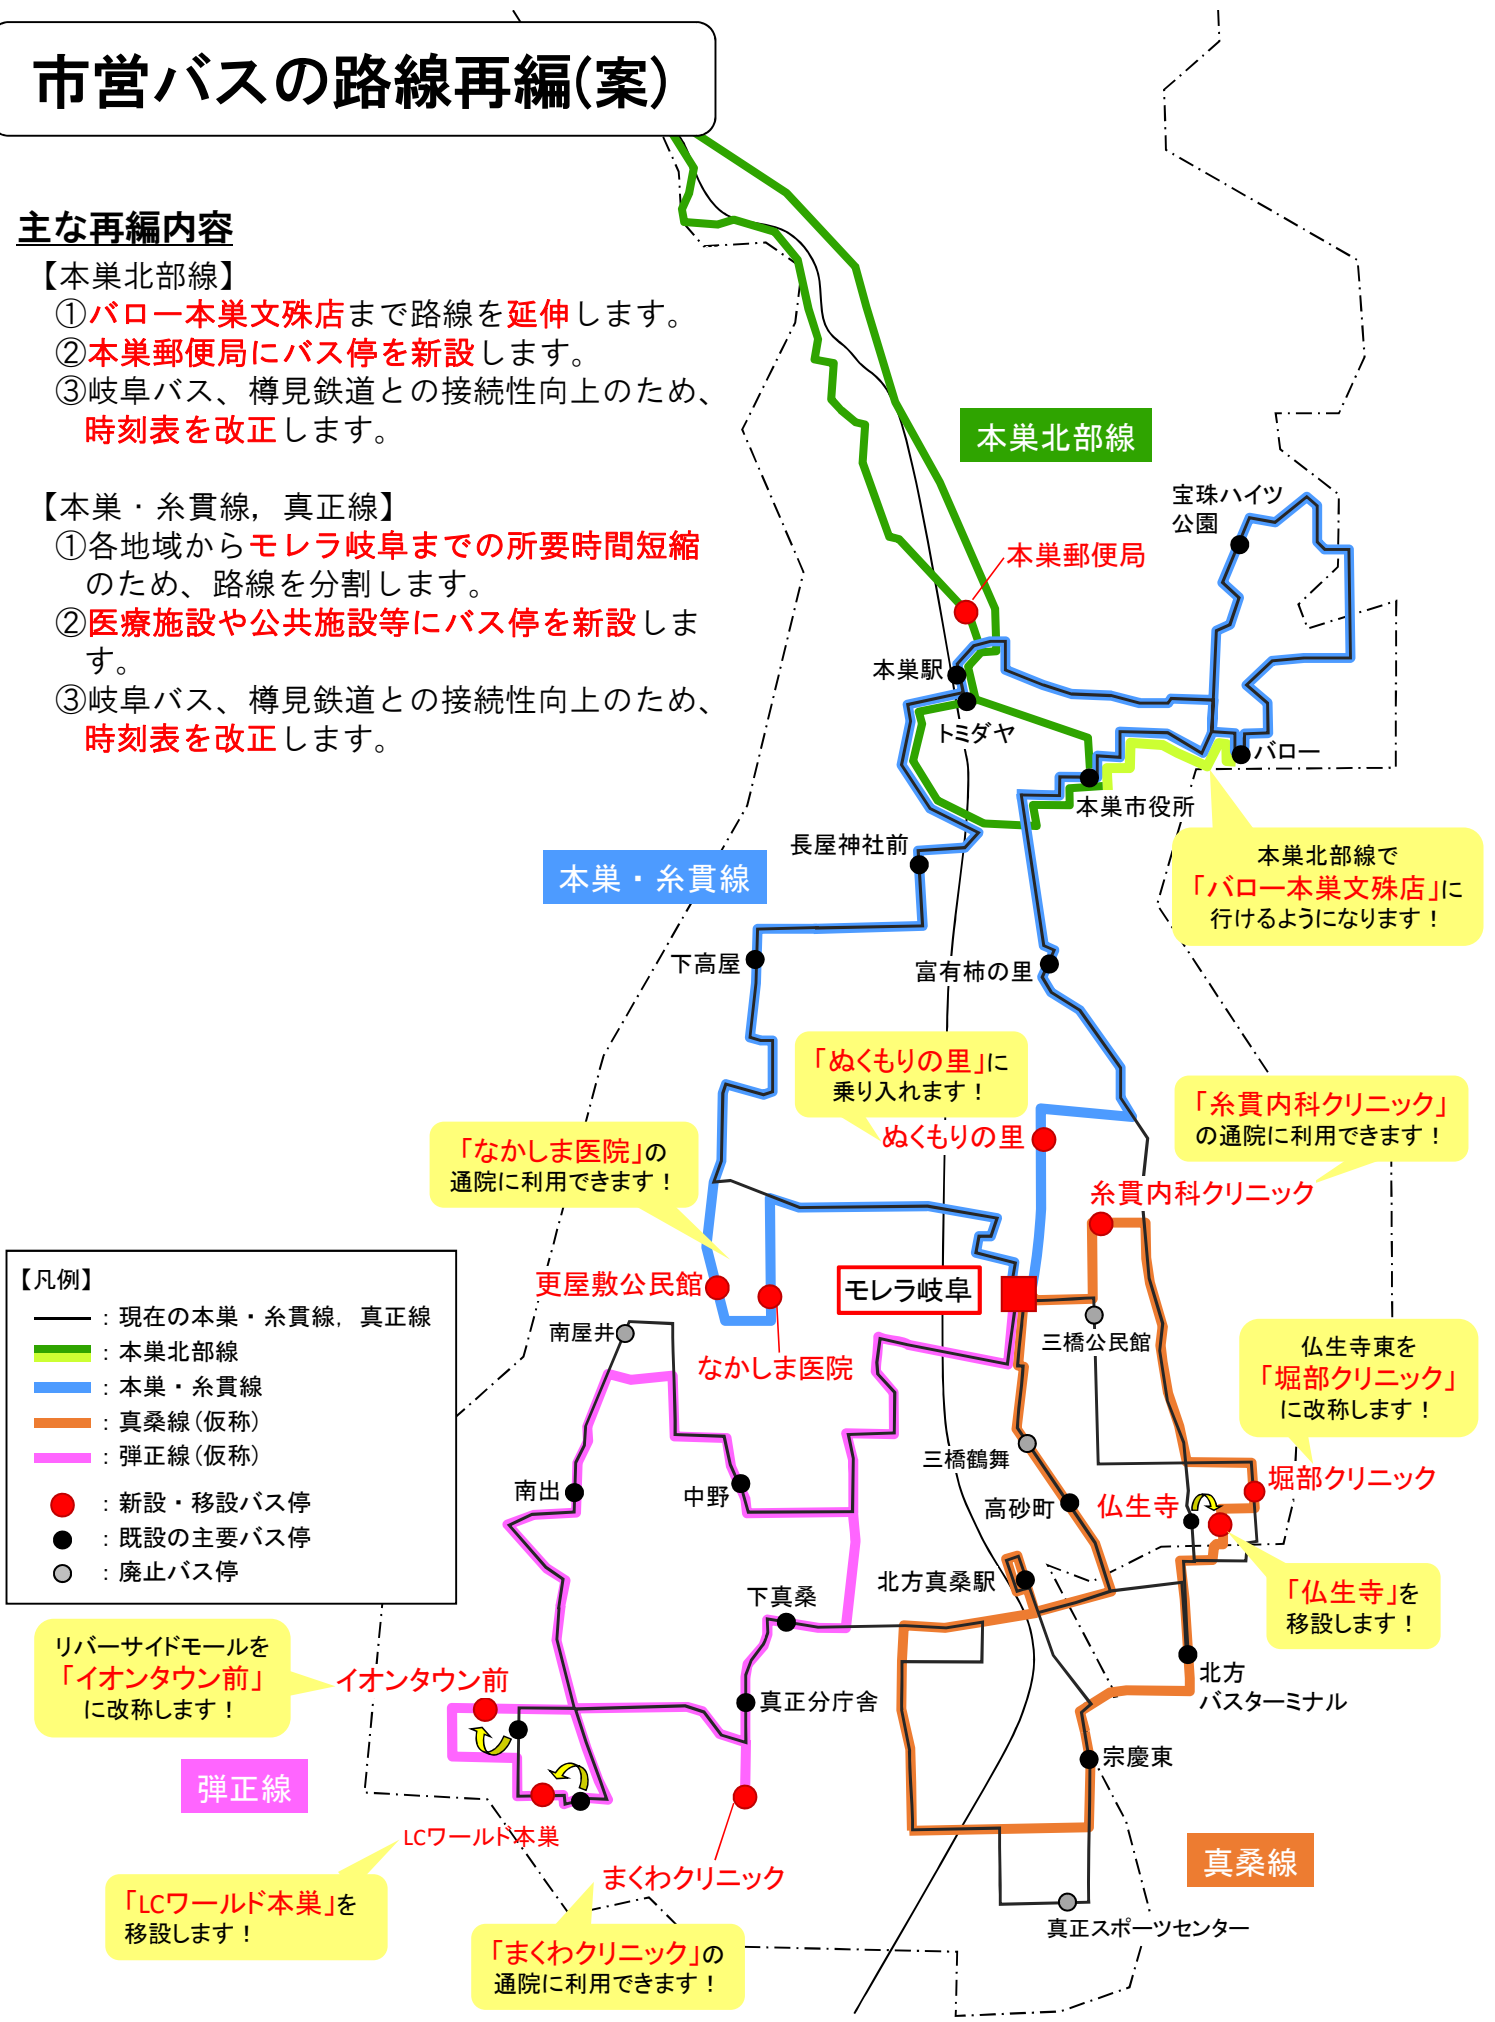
市営バスの路線再編(案)

主な再編内容
【本巣北部線】
①バロー本巣文殊店まで路線を延伸します。
②本巣郵便局にバス停を新設します。
③岐阜バス、樽見鉄道との接続性向上のため、時刻表を改正します。

【本巣・糸貫線，真正線】
①各地域からモレラ岐阜までの所要時間短縮のため、路線を分割します。
②医療施設や公共施設等にバス停を新設します。
③岐阜バス、樽見鉄道との接続性向上のため、時刻表を改正します。

本巣北部線
宝珠ハイツ公園
本巣郵便局
本巣駅
トミダヤ
バロー
本巣市役所
本巣北部線で「バロー本巣文殊店」に行けるようになります！
長屋神社前
本巣・糸貫線
下高屋
富有柿の里
「ぬくもりの里」に乗り入れます！
ぬくもりの里
「糸貫内科クリニック」の通院に利用できます！
「なかしま医院」の通院に利用できます！
糸貫内科クリニック
更屋敷公民館
モレラ岐阜
南屋井
なかしま医院
三橋公民館
仏生寺東を「堀部クリニック」に改称します！
三橋鶴舞
堀部クリニック
南出
中野
高砂町
仏生寺
「仏生寺」を移設します！
下真桑
北方真桑駅
北方バスターミナル
リバーサイドモールを「イオンタウン前」に改称します！
イオンタウン前
真正分庁舎
宗慶東
弾正線
LCワールド本巣
真桑線
まくわクリニック
「LCワールド本巣」を移設します！
「まくわクリニック」の通院に利用できます！
真正スポーツセンター

【凡例】
：現在の本巣・糸貫線，真正線
：本巣北部線
：本巣・糸貫線
：真桑線(仮称)
：弾正線(仮称)
：新設・移設バス停
：既設の主要バス停
：廃止バス停